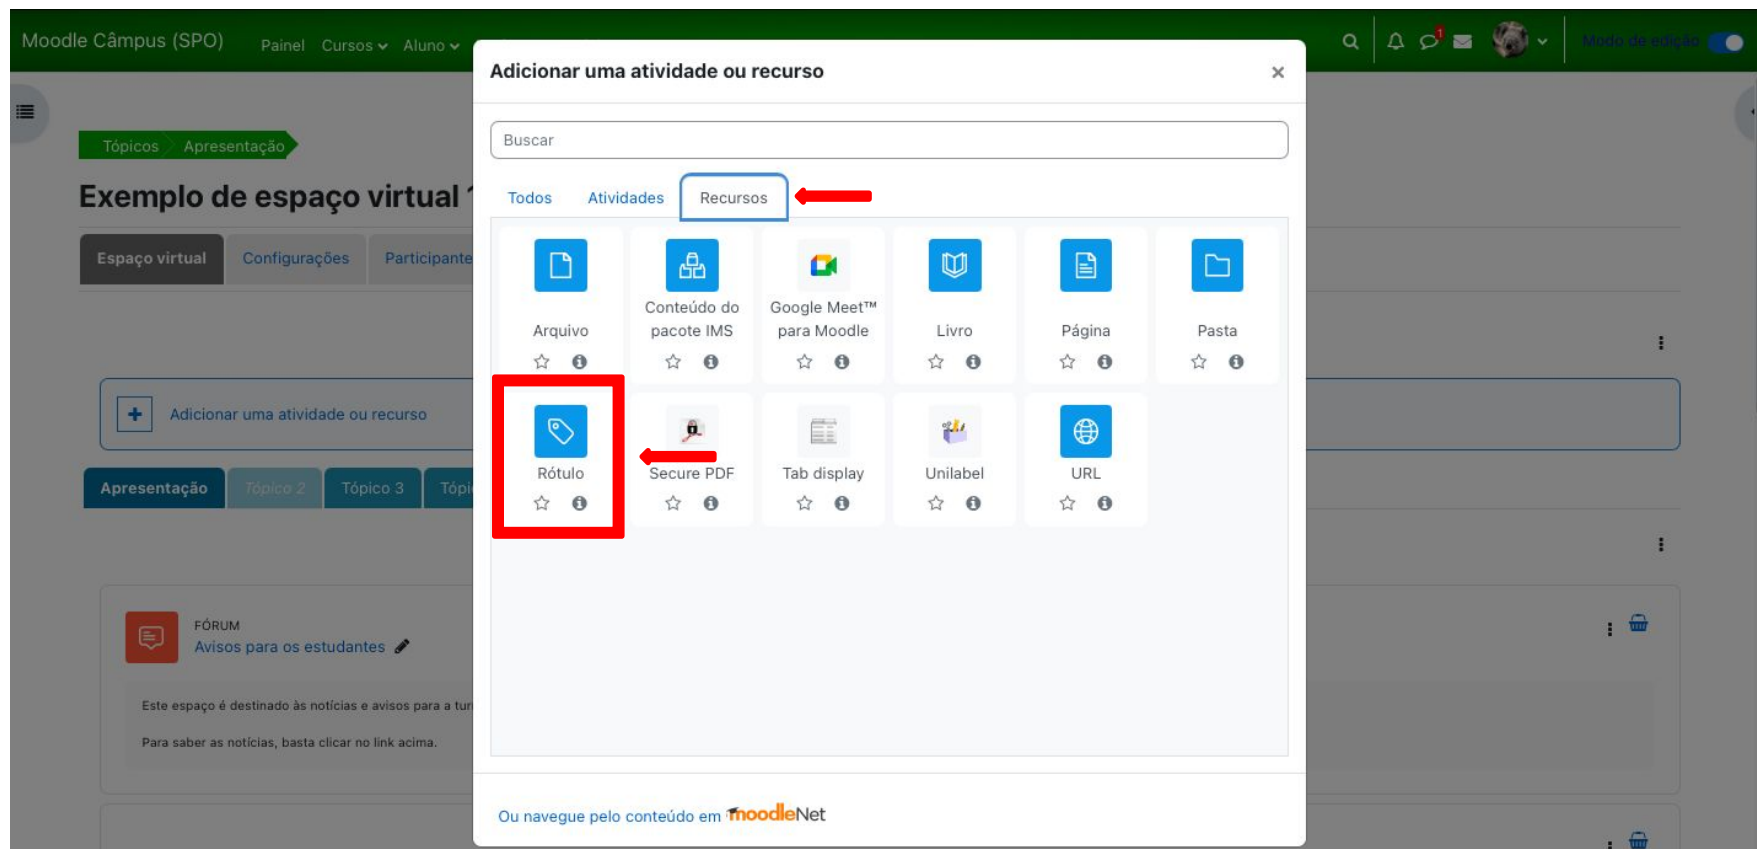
Moodle Câmpus (SPO) Painel Cursos Aluno

Modo de edição

Tópicos Apresentação

Exemplo de espaço virtual

Espaço virtual Configurações Participante

Adicionar uma atividade ou recurso

Apresentação Tópico 2 Tópico 3 Tópi

FÓRUM
Avisos para os estudantes

Este espaço é destinado às notícias e avisos para a tur

Para saber as notícias, basta clicar no link acima.

Adicionar uma atividade ou recurso ×

Buscar

Todos Atividades Recursos

Arquivo
Conteúdo do pacote IMS
Google Meet™ para Moodle
Livro
Página
Pasta
Rótulo
Secure PDF
Tab display
Unilabel
URL

Ou navegue pelo conteúdo em moodleNet